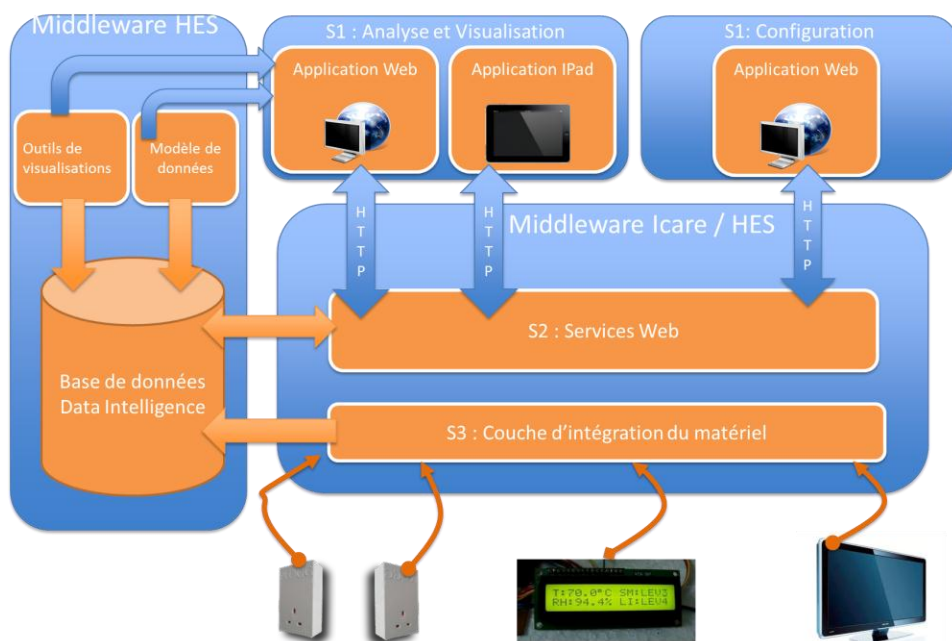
Middleware HES

S1 : Analyse et Visualisation

Application Web

Application IPad

S1: Configuration

Application Web

Outils de visualisations

Modèle de données

H T T P

H T T P

H T T P

Middleware Icare / HES

S2 : Services Web

Base de données Data Intelligence

S3 : Couche d'intégration du matériel

T:70.0°C SM:LEV3
RH:94.4% LI:LEV4